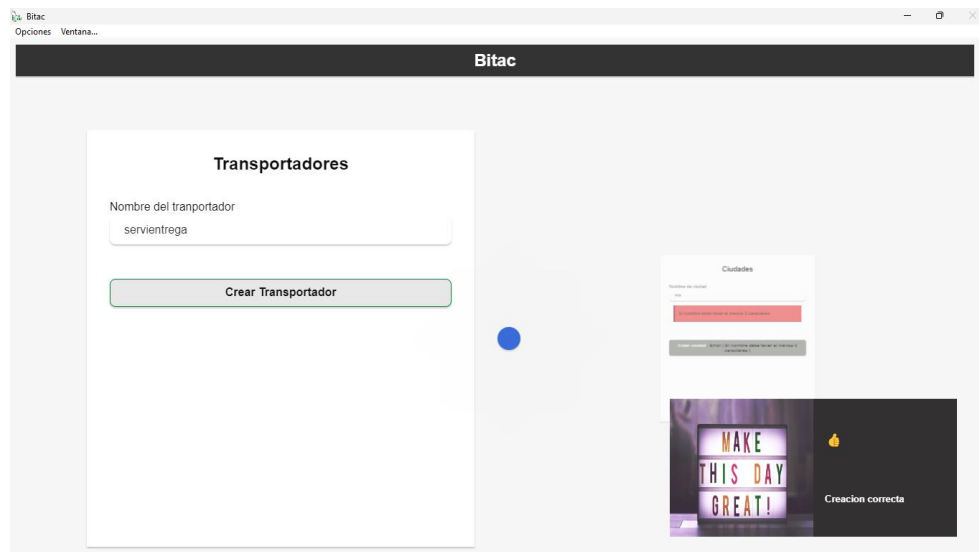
Bitac
Opciones Ventana...

Bitac

Transportadores

Nombre del tranportador

servientrega

Crear Transportador

Ciudades

Nombre de ciudad

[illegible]

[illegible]

Crear ciudad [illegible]

MAKE THIS DAY GREAT!

👍

Creacion correcta